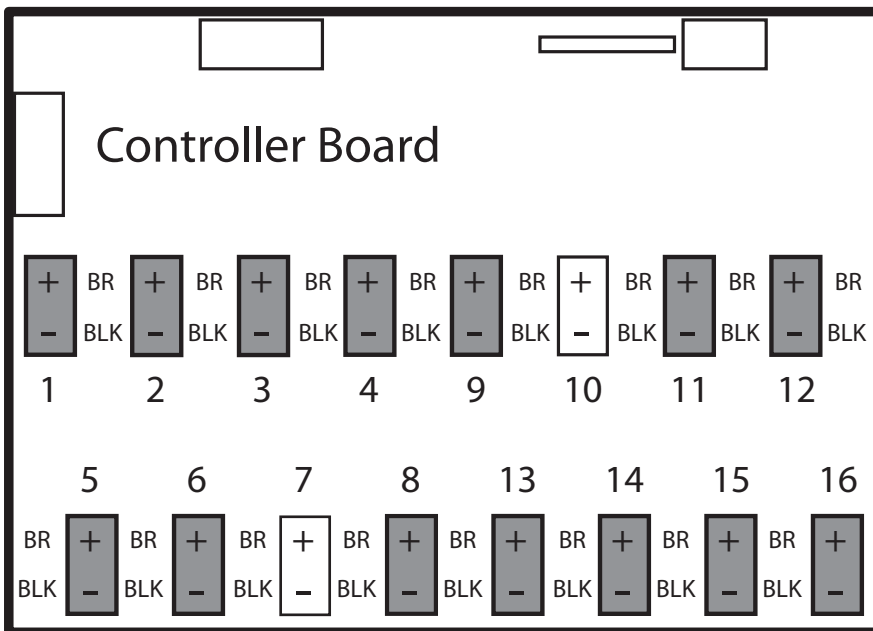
Controller Board

+ BR + BR + BR + BR + BR + BR + BR + BR
– BLK – BLK – BLK – BLK – BLK – BLK – BLK – BLK
1 2 3 4 9 10 11 12

5 6 7 8 13 14 15 16
BR + BR + BR + BR + BR + BR + BR + BR +
BLK – BLK – BLK – BLK – BLK – BLK – BLK – BLK –